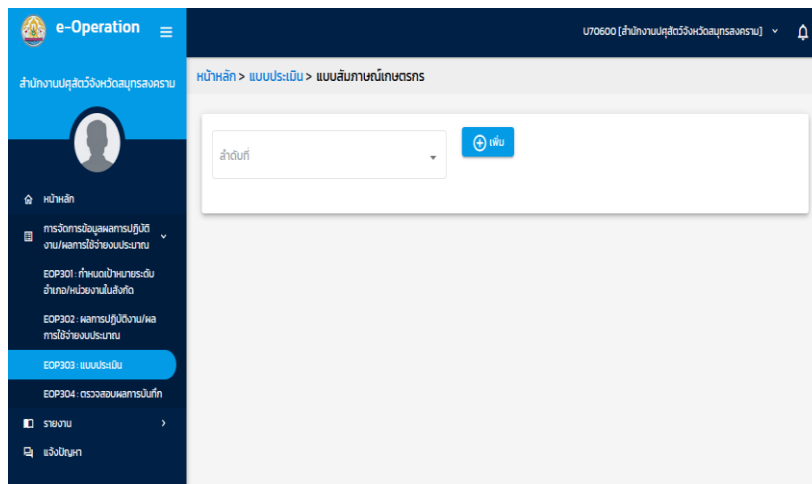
e-Operation

U70600 [สำนักงานปศุสัตว์จังหวัดสมุทรสงคราม]

สำนักงานปศุสัตว์จังหวัดสมุทรสงคราม

หน้าหลัก > แบบประเมิน > แบบสัมภาษณ์เกษตรกร

ลำดับที่

เพิ่ม

หน้าหลัก

การจัดการข้อมูลผลการปฏิบัติงาน/ผลการใช้จ่ายงบประมาณ

EOP301 : กำหนดเป้าหมายระดับอำเภอ/หน่วยงานในสังกัด

EOP302 : ผลการปฏิบัติงาน/ผลการใช้จ่ายงบประมาณ

EOP303 : แบบประเมิน

EOP304 : ตรวจสอบผลการบันทึก

รายงาน

แจ้งปัญหา